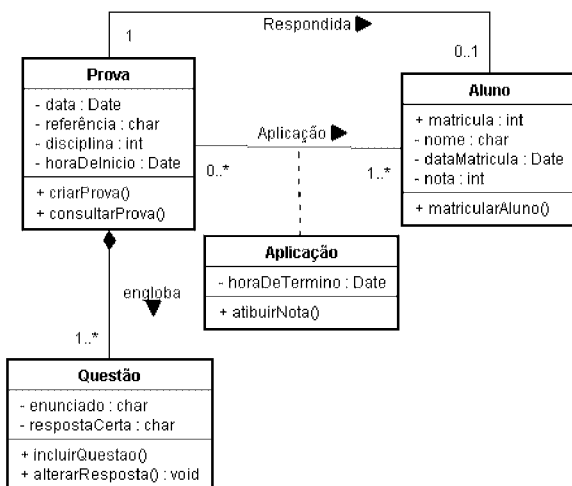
Respondida

1

0..1

Prova

- data : Date
- referência : char
- disciplina : int
- horaDeInicio : Date

+ criarProva()
+ consultarProva()

Aluno

+ matricula : int
- nome : char
- dataMatricula : Date
- nota : int

+ matricularAluno()

Aplicação

0..*

1..*

Aplicação

- horaDeTermino : Date

+ atibuirNota()

engloba

1..*

Questão

- enunciado : char
- respostaCerta : char

+ incluirQuestao()
+ alterarResposta() : void